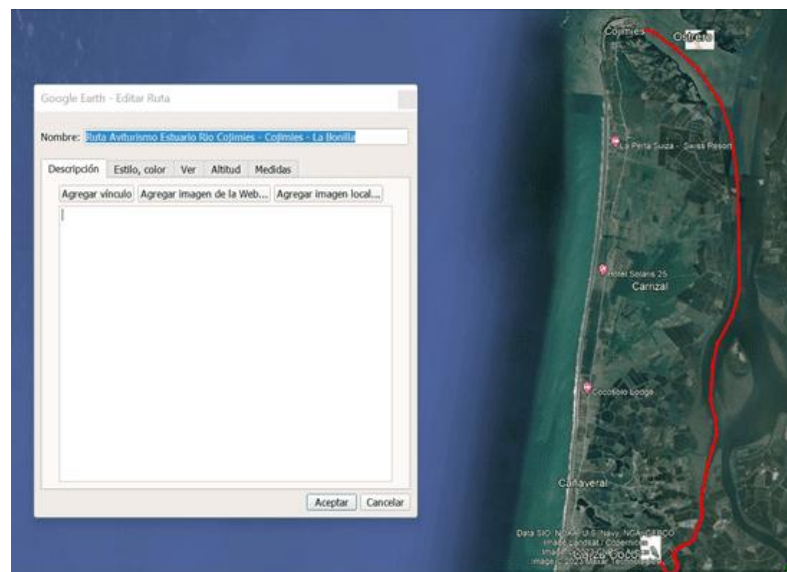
Google Earth - Editar Ruta

Nombre: Ruta Aviturismo Estuario Río Cojimies - Cojimies - La Bovilla

Descripción | Estilo, color | Ver | Altitud | Medidas

Agregar vínculo | Agregar imagen de la Web... | Agregar imagen local...

Aceptar | Cancelar

Cojimies

Ostreu

La Perla Suiza - Swiss Resort

Hotel Solaris 25

Carrizal

Cocosolo Lodge

Cañaveral

Data SIO, NOAA, U.S. Navy, NGA, GEBCO
Image Landsat / Copernicus
Image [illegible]
Image © 2023 Maxar Technologies

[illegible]